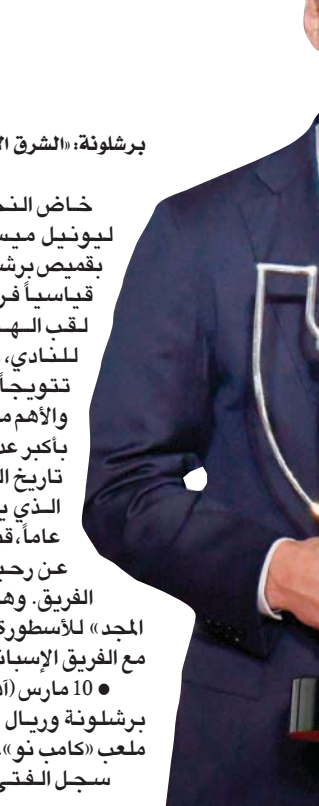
برشلونة: «الشرق ال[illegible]

خاض النـ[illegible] ليونيل ميـ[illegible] بقميص برشـ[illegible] قياسياً فـ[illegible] لقب الـهـ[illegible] للنادي، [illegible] تتويجاً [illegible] والأهم مـ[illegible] بأكبر عد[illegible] تاريخ الـ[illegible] الـذي يـ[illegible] عاماً، قـ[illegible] عن رحيـ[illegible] الفريق. وهـ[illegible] المجد» للأسطورة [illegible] مع الفريق الإسبانـ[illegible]

● 10 مارس (آ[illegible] برشلونة وريـال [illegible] ملعب «كامب نو» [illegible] سجل الـفـتـ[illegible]